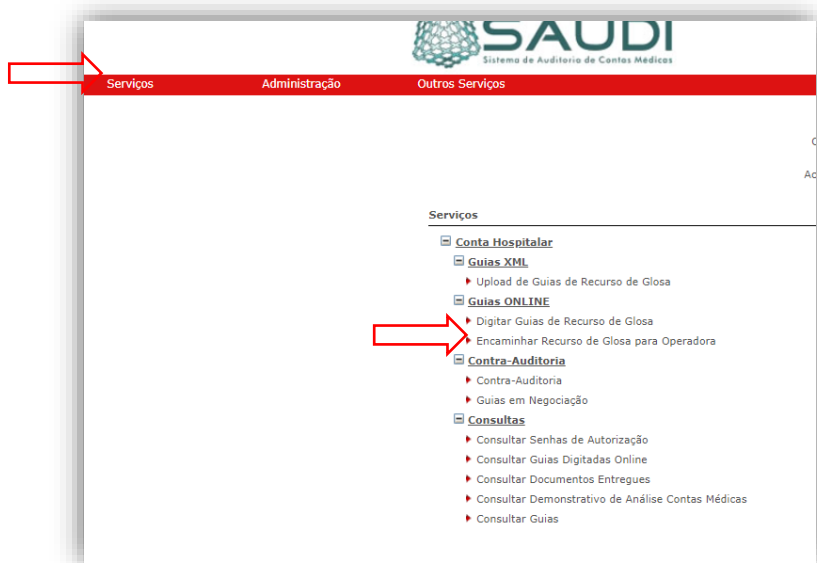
SAUDI
Sistema de Auditoria de Contas Médicas

Serviços Administração Outros Serviços

C

Ac

Serviços

Conta Hospitalar
Guias XML
Upload de Guias de Recurso de Glosa
Guias ONLINE
Digitar Guias de Recurso de Glosa
Encaminhar Recurso de Glosa para Operadora
Contra-Auditoria
Contra-Auditoria
Guias em Negociação
Consultas
Consultar Senhas de Autorização
Consultar Guias Digitadas Online
Consultar Documentos Entregues
Consultar Demonstrativo de Análise Contas Médicas
Consultar Guias